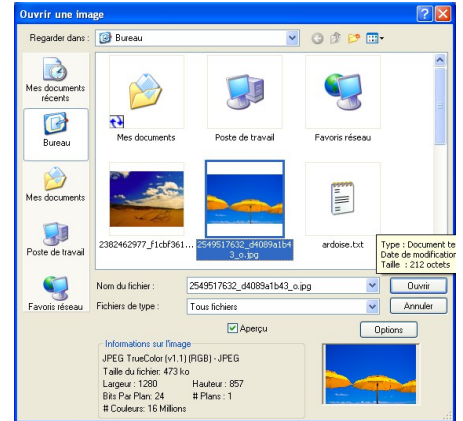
Ouvrir une image

Regarder dans : Bureau

Mes documents récents

Bureau

Mes documents

Poste de travail

Favoris réseau

Mes documents

Poste de travail

Favoris réseau

2382462977_f1cbf361...

2549517632_d4089a1b43_o.jpg

ardoise.txt

Type : Document te
Date de modification
Taille : 212 octets

Nom du fichier : 2549517632_d4089a1b43_o.jpg

Ouvrir

Fichiers de type : Tous fichiers

Annuler

Aperçu

Options

Informations sur l'image
JPEG TrueColor (v1.1) (RGB) - JPEG
Taille du fichier: 473 ko
Largeur : 1280 Hauteur : 857
Bits Par Plan: 24 # Plans : 1
# Couleurs: 16 Millions